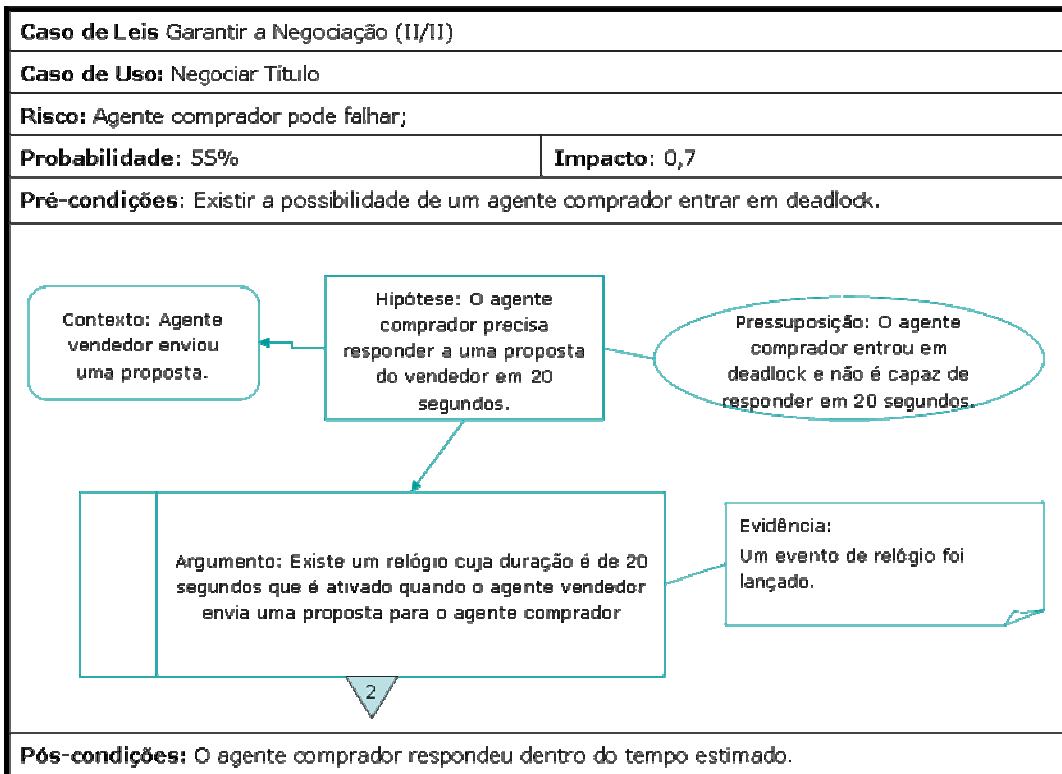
Caso de Leis Garantir a Negociação (II/II)

Caso de Uso: Negociar Titulo

Risco: Agente comprador pode falhar;

| Probabilidade: 55% | Impacto: 0,7 |
|---|---|

Pré-condições: Existir a possibilidade de um agente comprador entrar em deadlock.

Contexto: Agente vendedor enviou uma proposta.

Hipótese: O agente comprador precisa responder a uma proposta do vendedor em 20 segundos.

Pressuposição: O agente comprador entrou em deadlock e não é capaz de responder em 20 segundos.

Argumento: Existe um relógio cuja duração é de 20 segundos que é ativado quando o agente vendedor envia uma proposta para o agente comprador

Evidência:
Um evento de relógio foi lançado.

2

Pós-condições: O agente comprador respondeu dentro do tempo estimado.